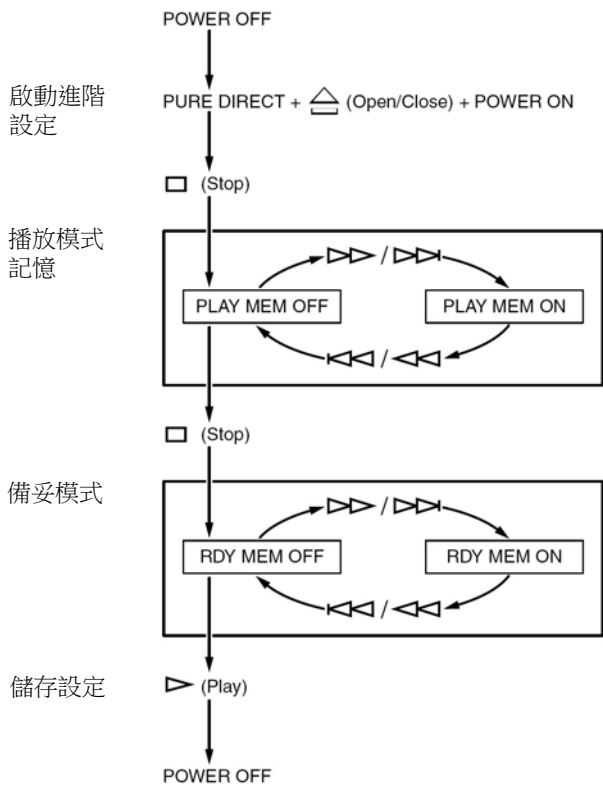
POWER OFF

啟動進階設定

PURE DIRECT + ⏏ (Open/Close) + POWER ON

□ (Stop)

播放模式記憶

▷▷ / ▷▷|

PLAY MEM OFF

PLAY MEM ON

|◁◁ / ◁◁

□ (Stop)

備妥模式

▷▷ / ▷▷|

RDY MEM OFF

RDY MEM ON

|◁◁ / ◁◁

儲存設定

▷ (Play)

POWER OFF